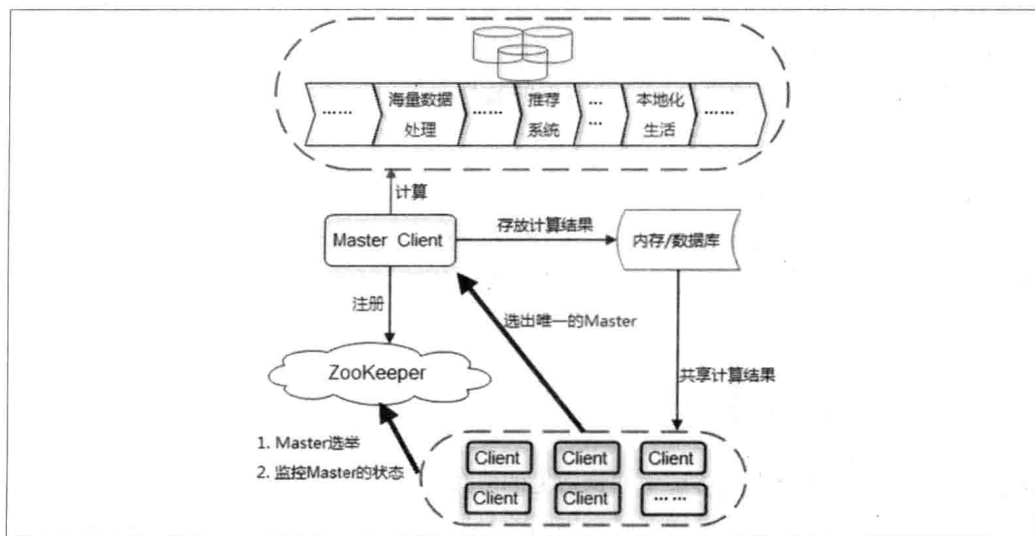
......

海量数据处理

......

推荐系统

...

本地化生活

......

计算

Master Client

存放计算结果

内存/数据库

注册

选出唯一的Master

ZooKeeper

共享计算结果

1. Master选举

2. 监控Master的状态

Client

Client

Client

Client

Client

......